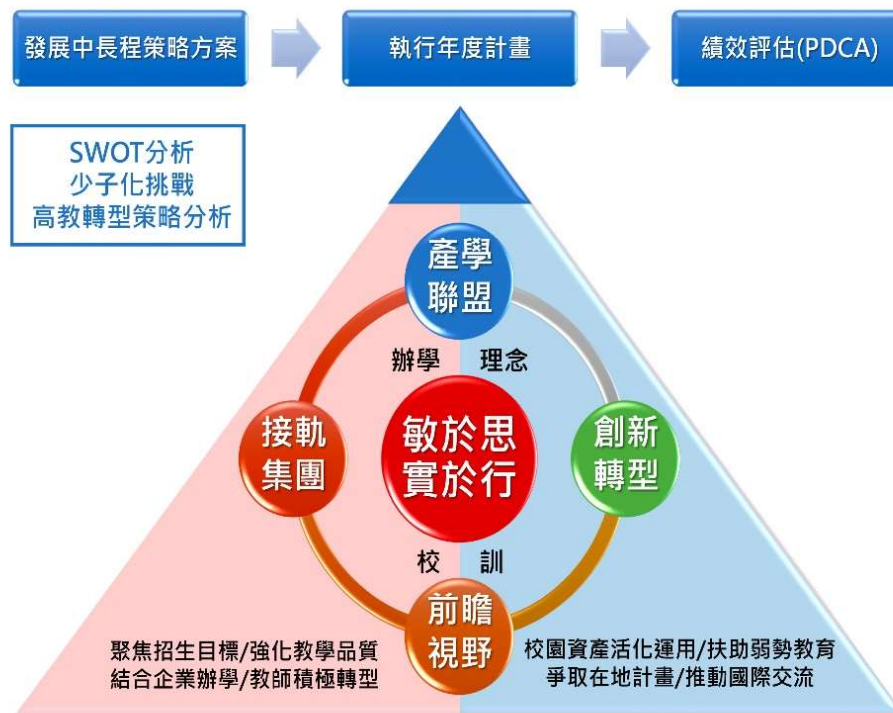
發展中長程策略方案

執行年度計畫

績效評估(PDCA)

SWOT分析
少子化挑戰
高教轉型策略分析

產學
聯盟

辦學 理念

接軌
集團

敏於思
實於行

創新
轉型

校 訓

前瞻
視野

聚焦招生目標/強化教學品質
結合企業辦學/教師積極轉型

校園資產活化運用/扶助弱勢教育
爭取在地計畫/推動國際交流